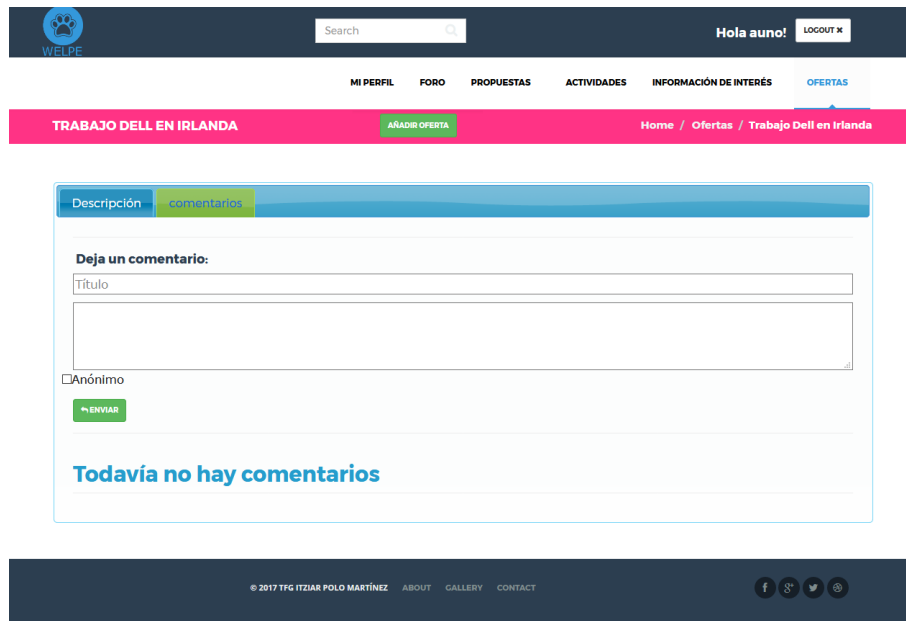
WELPE

Search

Hola auno! LOGOUT ✖

MI PERFIL FORO PROPUESTAS ACTIVIDADES INFORMACIÓN DE INTERÉS OFERTAS

TRABAJO DELL EN IRLANDA

AÑADIR OFERTA

Home / Ofertas / Trabajo Dell en Irlanda

Descripción comentarios

Deja un comentario:

Título

Anónimo

ENVIAR

Todavía no hay comentarios

© 2017 TFG ITZIAR POLO MARTÍNEZ ABOUT GALLERY CONTACT